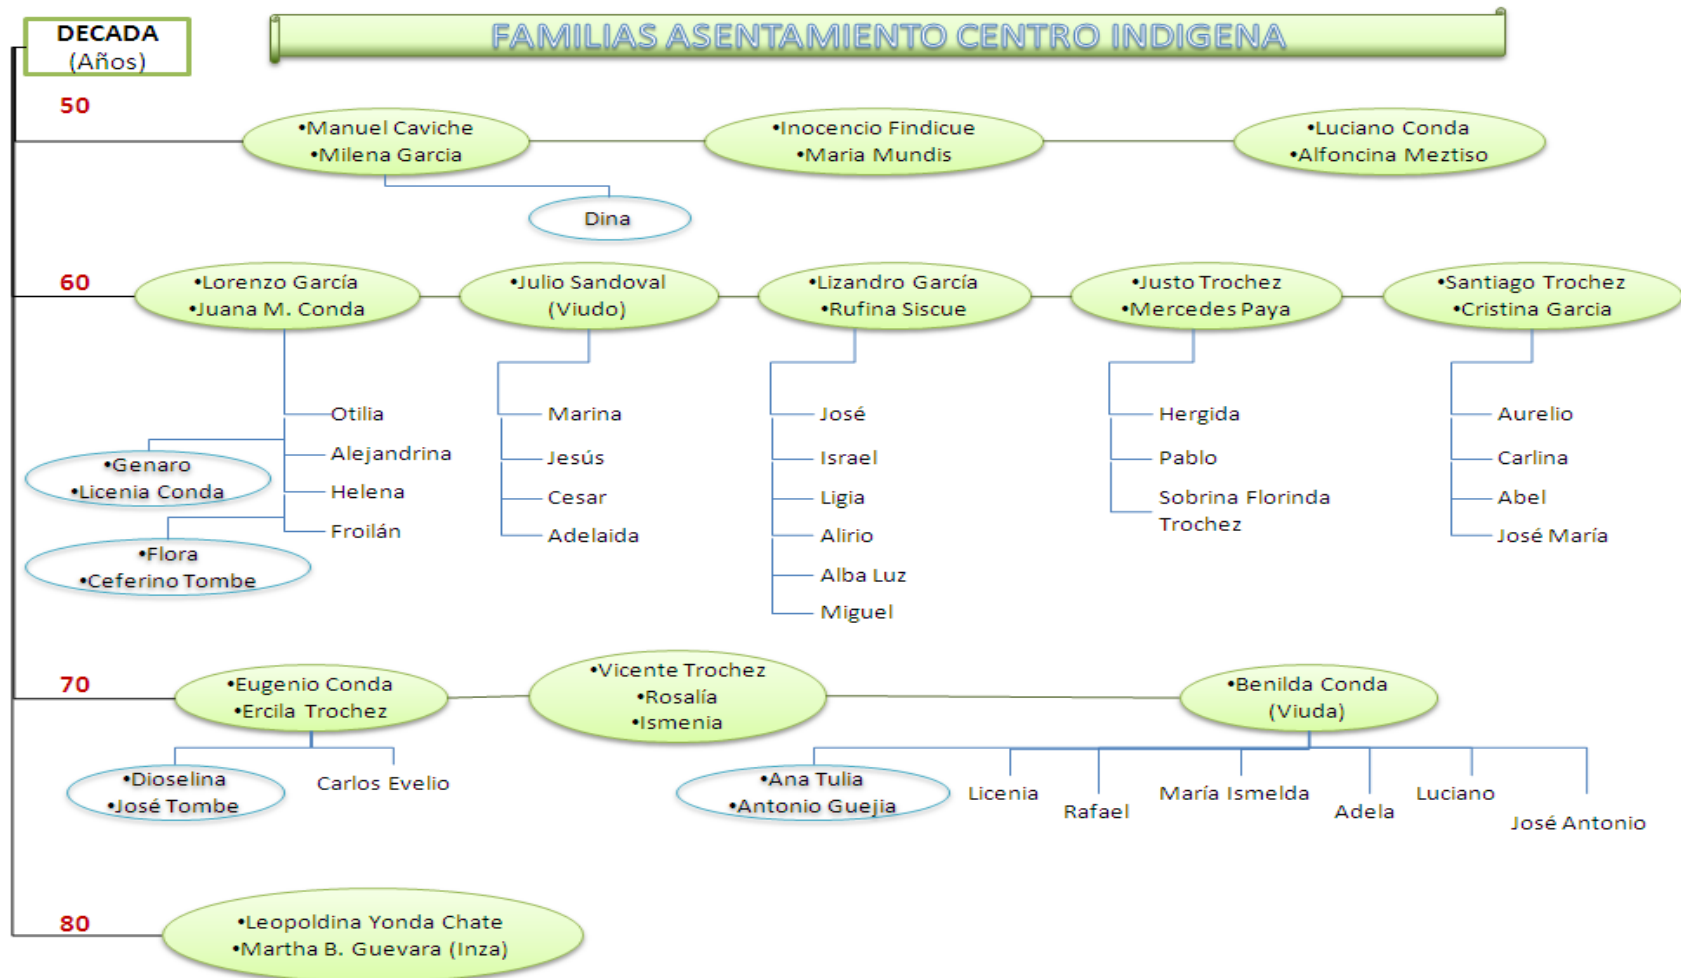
DECADA
(Años)

FAMILIAS ASENTAMIENTO CENTRO INDIGENA

50

•Manuel Caviche
•Milena Garcia

•Inocencio Findicue
•Maria Mundis

•Luciano Conda
•Alfoncina Meztiso

Dina

60

•Lorenzo García
•Juana M. Conda

•Julio Sandoval
(Viudo)

•Lizandro García
•Rufina Siscue

•Justo Trochez
•Mercedes Paya

•Santiago Trochez
•Cristina Garcia

Otilia
Alejandrina
Helena
Froilán

•Genaro
•Licenia Conda

•Flora
•Ceferino Tombe

Marina
Jesús
Cesar
Adelaida

José
Israel
Ligia
Alirio
Alba Luz
Miguel

Hergida
Pablo
Sobrina Florinda Trochez

Aurelio
Carlina
Abel
José María

70

•Eugenio Conda
•Ercila Trochez

•Vicente Trochez
•Rosalía
•Ismenia

•Benilda Conda
(Viuda)

•Dioselina
•José Tombe

Carlos Evelio

•Ana Tulia
•Antonio Guejia

Licenia
Rafael
María Ismelda
Adela
Luciano
José Antonio

80

•Leopoldina Yonda Chate
•Martha B. Guevara (Inza)